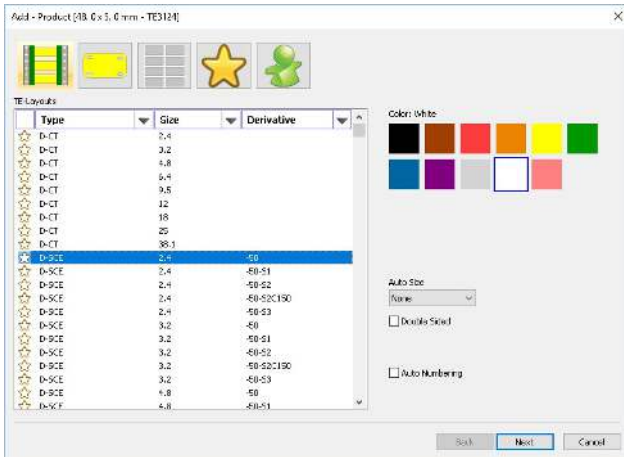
Add - Product [48.0 x 5.0 mm - TE3124]

TE-Layouts

| Type | Size | Derivative |
|---|---|---|
| D-CT | 2.4 | |
| D-CT | 3.2 | |
| D-CT | 4.8 | |
| D-CT | 6.4 | |
| D-CT | 9.5 | |
| D-CT | 12 | |
| D-CT | 18 | |
| D-CT | 25 | |
| D-CT | 38.1 | |
| D-SCE | 2.4 | -50 |
| D-SCE | 2.4 | -50-S1 |
| D-SCE | 2.4 | -50-S2 |
| D-SCE | 2.4 | -50-S2C150 |
| D-SCE | 2.4 | -50-S3 |
| D-SCE | 3.2 | -50 |
| D-SCE | 3.2 | -50-S1 |
| D-SCE | 3.2 | -50-S2 |
| D-SCE | 3.2 | -50-S2C150 |
| D-SCE | 3.2 | -50-S3 |
| D-SCE | 4.8 | -50 |
| D-SCE | 4.8 | -50-S1 |

Color: White

Auto Size
None

Double Sided

Auto Numbering

Back
Next
Cancel